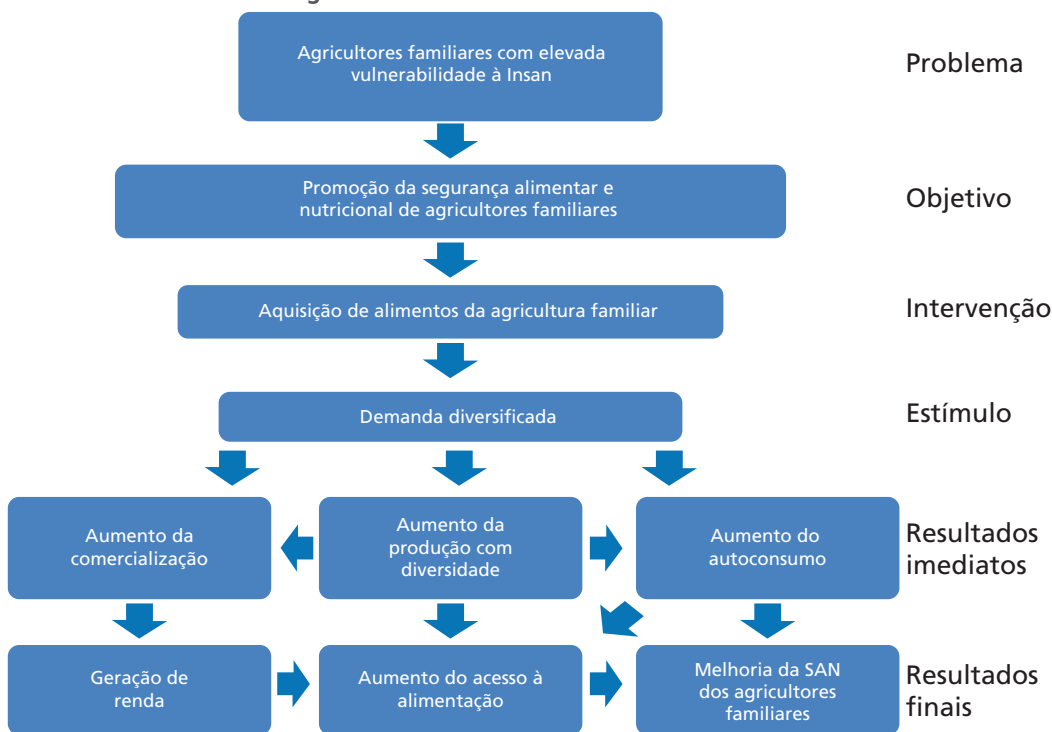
Agricultores familiares com elevada vulnerabilidade à Insan

Problema

Promoção da segurança alimentar e nutricional de agricultores familiares

Objetivo

Aquisição de alimentos da agricultura familiar

Intervenção

Demanda diversificada

Estímulo

Aumento da comercialização

Aumento da produção com diversidade

Aumento do autoconsumo

Resultados imediatos

Geração de renda

Aumento do acesso à alimentação

Melhoria da SAN dos agricultores familiares

Resultados finais